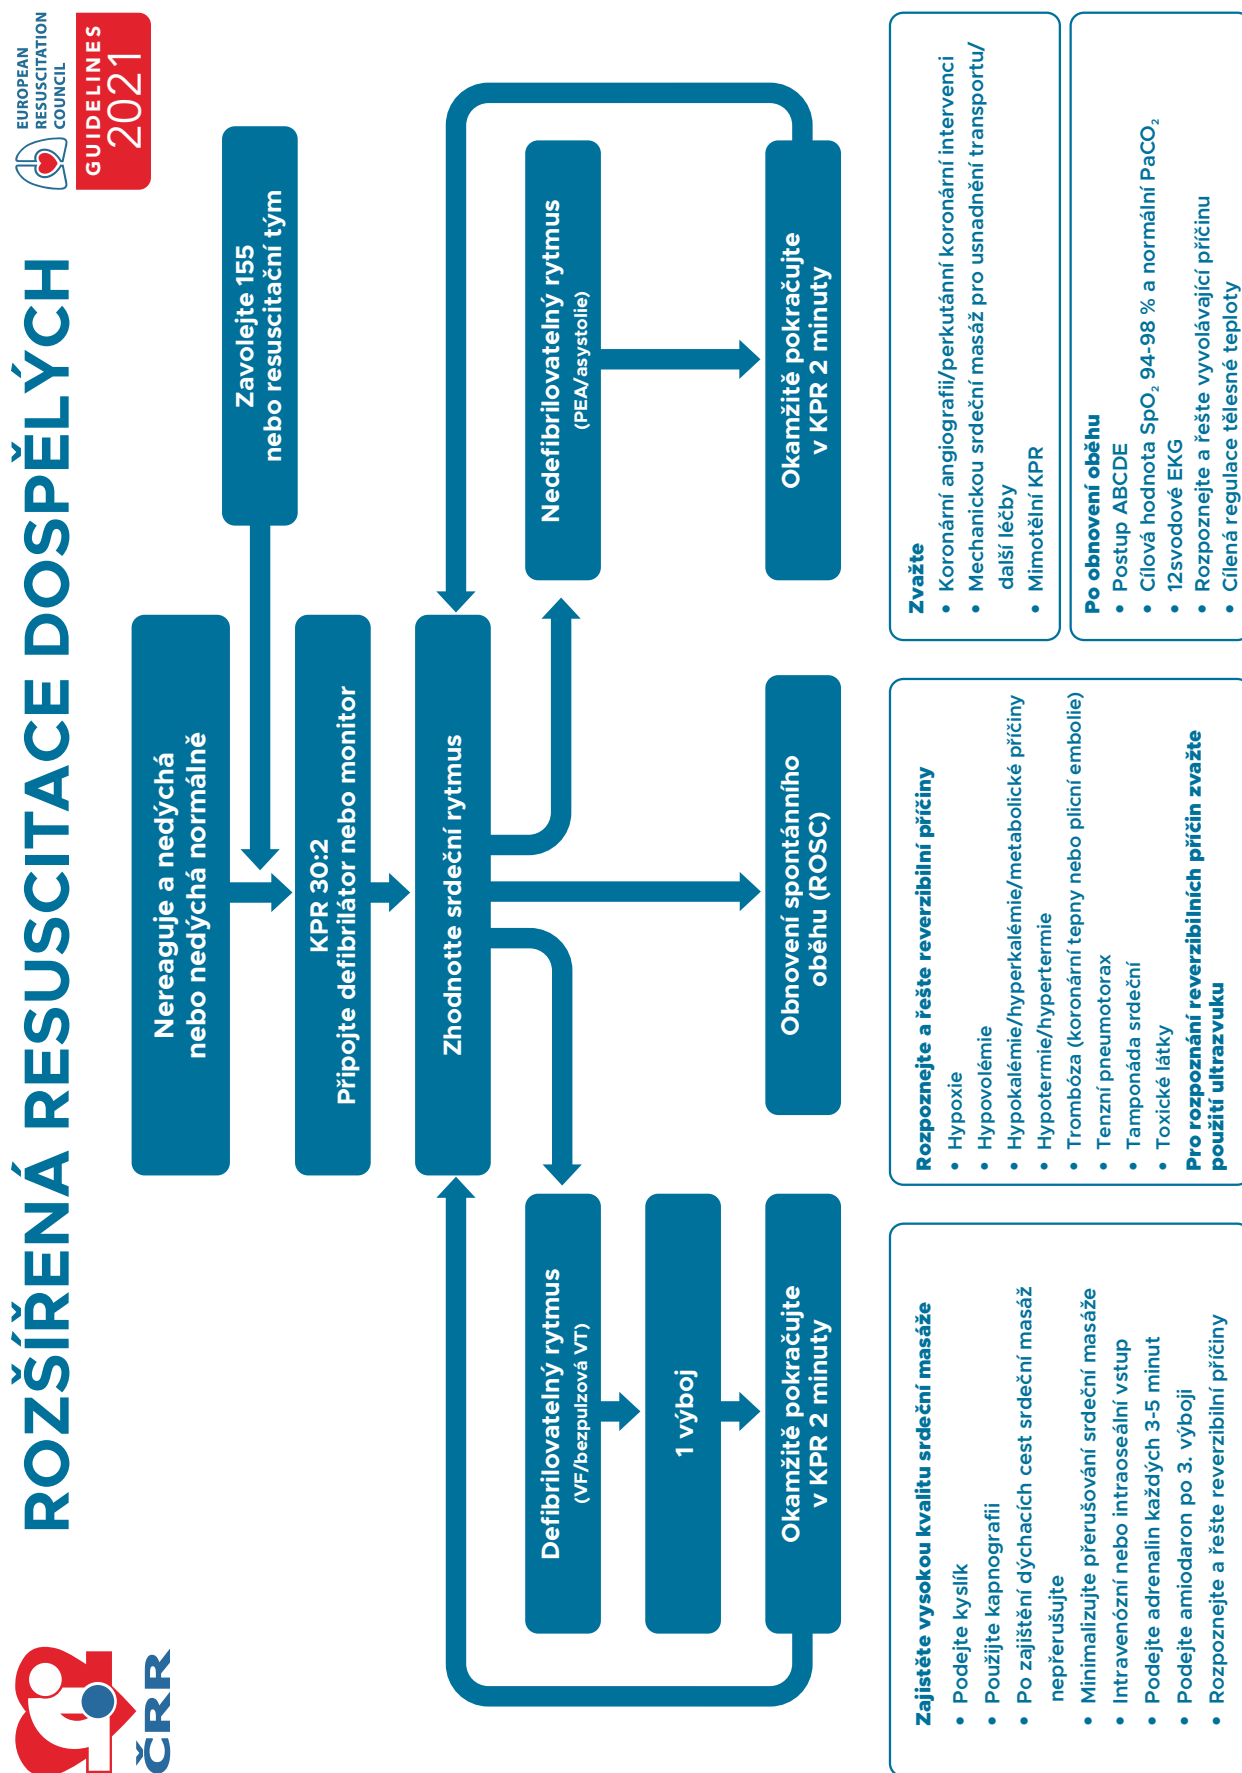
ROZŠÍŘENÁ RESUSCITACE DOSPĚLÝCH

EUROPEAN RESUSCITATION COUNCIL
GUIDELINES 2021

ČRR

Nereaguje a nedýchá nebo nedýchá normálně

Zavolejte 155 nebo resuscitační tým

KPR 30:2
Připojte defibrilátor nebo monitor

Zhodnoťte srdeční rytmus

Defibrilovatelný rytmus
(VF/bezpulzová VT)

1 výboj

Okamžitě pokračujte v KPR 2 minuty

Obnovení spontánního oběhu (ROSC)

Nedefibrilovatelný rytmus
(PEA/asystolie)

Okamžitě pokračujte v KPR 2 minuty

Zajistěte vysokou kvalitu srdeční masáže
• Podejte kyslík
• Použijte kapnografii
• Po zajištění dýchacích cest srdeční masáž nepřerušujte
• Minimalizujte přerušování srdeční masáže
• Intravenózní nebo intraoseální vstup
• Podejte adrenalin každých 3-5 minut
• Podejte amiodaron po 3. výboji
• Rozpoznejte a řešte reverzibilní příčiny

Rozpoznejte a řešte reverzibilní příčiny
• Hypoxie
• Hypovolémie
• Hypokalémie/hyperkalémie/metabolické příčiny
• Hypotermie/hypertermie
• Trombóza (koronární tepny nebo plicní embolie)
• Tenzní pneumotorax
• Tamponáda srdeční
• Toxické látky
Pro rozpoznání reverzibilních příčin zvažte použití ultrazvuku

Zvažte
• Koronární angiografii/perkutánní koronární intervenci
• Mechanickou srdeční masáž pro usnadnění transportu/další léčby
• Mimotělní KPR

Po obnovení oběhu
• Postup ABCDE
• Cílová hodnota $SpO_2$ 94-98 % a normální $PaCO_2$
• 12svodové EKG
• Rozpoznejte a řešte vyvolávající příčinu
• Cílená regulace tělesné teploty